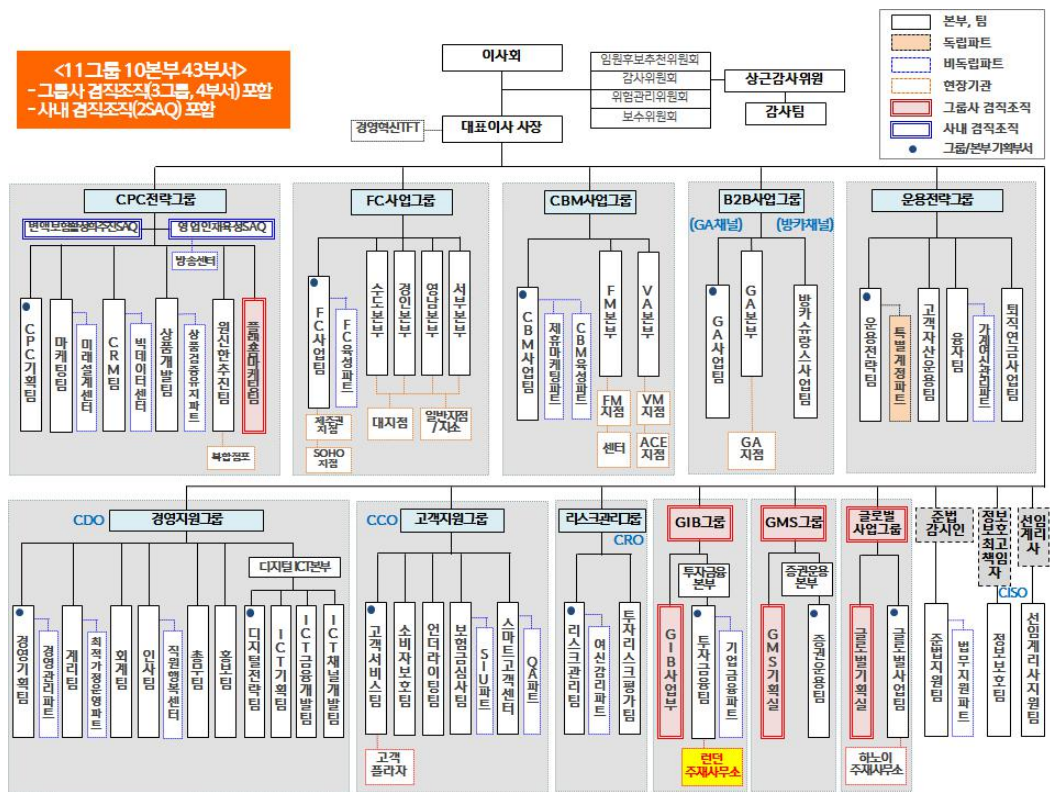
<11그룹 10본부 43부서>
- 그룹사 겸직조직(3그룹, 4부서) 포함
- 사내 겸직조직(2SAQ) 포함

본부, 팀
독립파트
비독립파트
현장기관
그룹사 겸직조직
사내 겸직조직
그룹/본부기획부서

이사회
임원후보추천위원회
감사위원회
위험관리위원회
보수위원회
상근감사위원
감사팀
경영혁신TFT
대표이사 사장

CPC전략그룹
변액보험활성화추진SAQ
영업인재육성SAQ
방송센터
CPC기획팀
마케팅팀
미래설계센터
CRM팀
빅데이터센터
상품개발팀
상품검증유지파트
원신한추진팀
플랫폼마케팅팀
복합점포

FC사업그룹
FC사업팀
FC육성파트
수도본부
경인본부
영남본부
서부본부
제주권지점
SOHO지점
대지점
일반지점/지소

CBM사업그룹
CBM사업팀
제휴마케팅파트
CBM육성파트
FM본부
VA본부
FM지점
센터
VM지점
ACE지점

B2B사업그룹
(GA채널)
(방카채널)
GA사업팀
GA본부
방카슈랑스사업팀
GA지점

운용전략그룹
운용전략팀
특별계정파트
고객자산운용팀
융자팀
가계여신관리파트
퇴직연금사업팀

CDO
경영지원그룹
디지털ICT본부
경영기획팀
경영관리파트
계리팀
최적가정운영파트
회계팀
인사팀
직원행복센터
총무팀
홍보팀
디지털전략팀
ICT기획팀
ICT금융개발팀
ICT채널개발팀

CCO
고객지원그룹
고객서비스팀
소비자보호팀
언더라이팅팀
보험금심사팀
SIU파트
스마트고객센터
QA파트
고객플라자

리스크관리그룹
CRO
리스크관리팀
여신감리파트
투자리스크평가팀

GIB그룹
투자금융본부
GIB사업부
투자금융팀
기업금융파트
런던주재사무소

GMS그룹
증권운용본부
GMS기획실
증권운용팀

글로벌사업그룹
글로벌기획실
글로벌사업팀
하노이주재사무소

준법감시인
준법지원팀
법무지원파트

정보보호최고책임자
CISO
정보보호팀

선임계리사
선임계리사지원팀